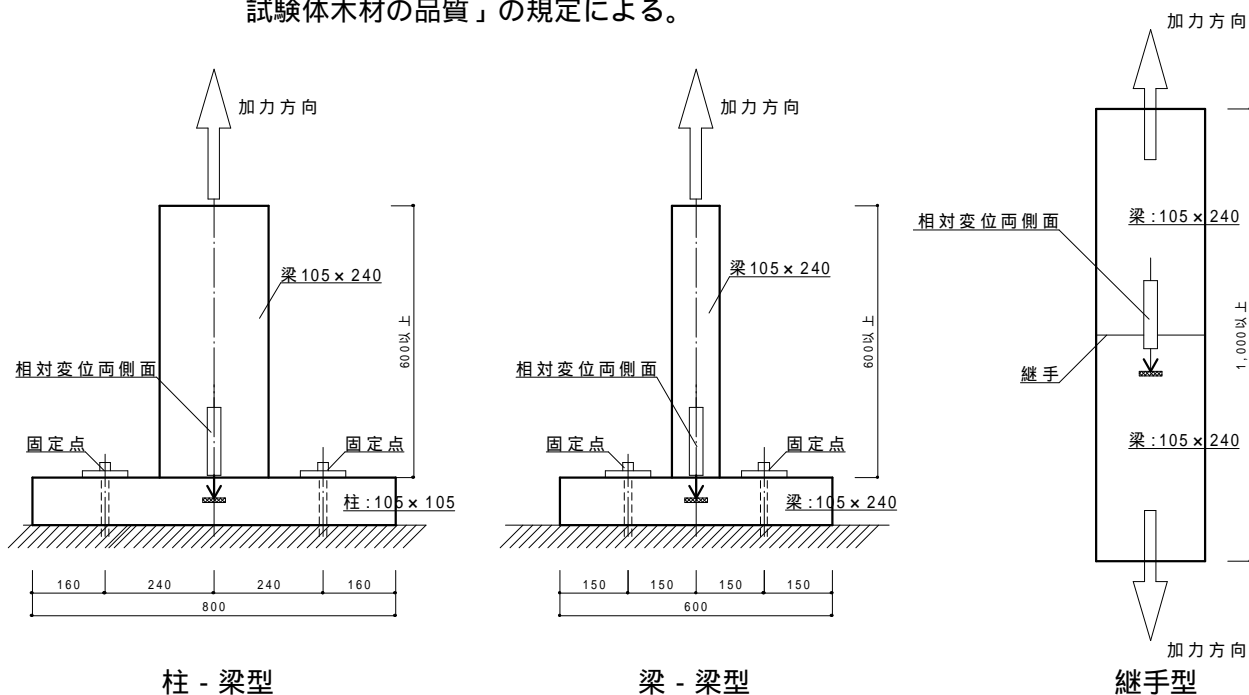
試験体木材の品質」の規定による。

加力方向

梁105×240

600以上

相対変位両側面

固定点

固定点

柱:105×105

160 240 240 160

800

柱-梁型

加力方向

梁105×240

600以上

相対変位両側面

固定点

固定点

梁:105×240

150 150 150 150

600

梁-梁型

加力方向

相対変位両側面

梁:105×240

1,000以上

継手

梁:105×240

加力方向

継手型